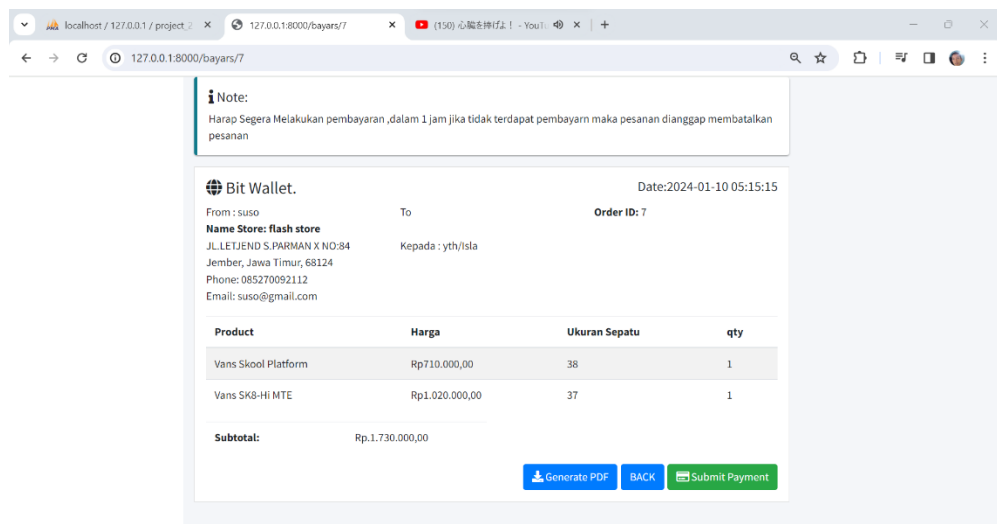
localhost / 127.0.0.1 / project_2 ×
127.0.0.1:8000/bayars/7 ×
(150) 心臓を捧げよ！ - YouTu ×
+

127.0.0.1:8000/bayars/7

Note:
Harap Segera Melakukan pembayaran ,dalam 1 jam jika tidak terdapat pembayarn maka pesanan dianggap membatalkan pesanan

Bit Wallet.
Date:2024-01-10 05:15:15

From : suso
Name Store: flash store
JL.LETJEND S.PARMAN X NO:84
Jember, Jawa Timur, 68124
Phone: 085270092112
Email: suso@gmail.com

To

Kepada : yth/Isla

Order ID: 7

| Product | Harga | Ukuran Sepatu | qty |
|---|---|---|---|
| Vans Skool Platform | Rp710.000,00 | 38 | 1 |
| Vans SK8-Hi MTE | Rp1.020.000,00 | 37 | 1 |

Subtotal: Rp.1.730.000,00

Generate PDF
BACK
Submit Payment